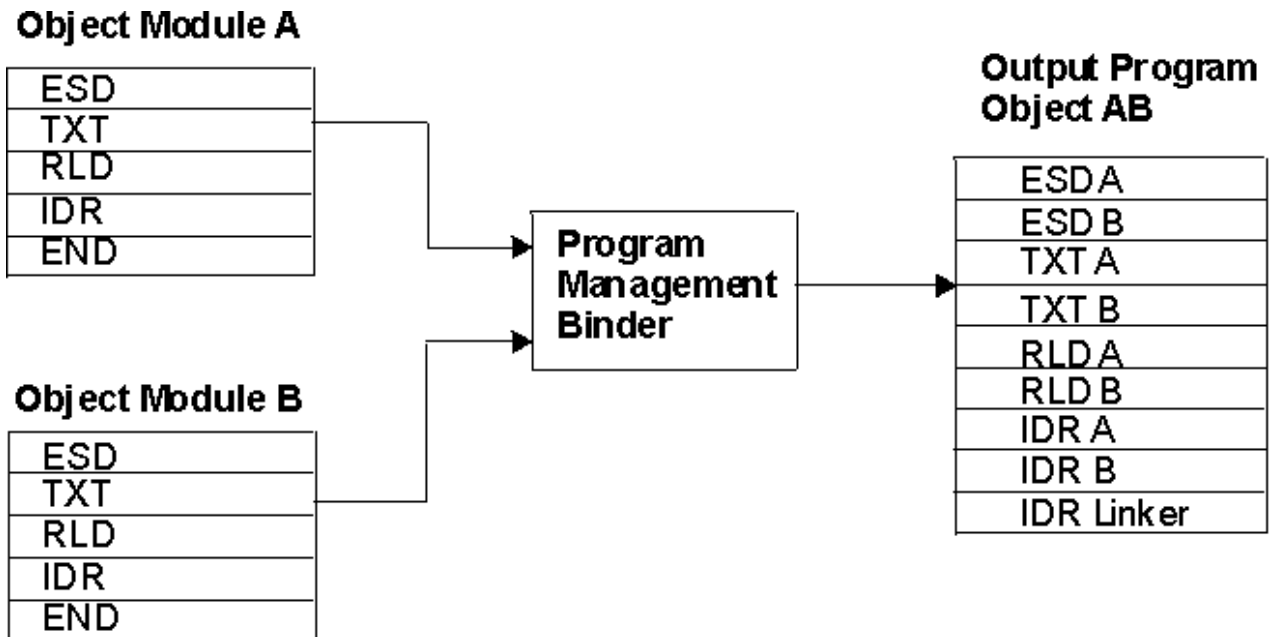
Object Module A

| ESD |
|---|
| TXT |
| RLD |
| IDR |
| END |

Program Management Binder

Output Program Object AB

| ESD A |
|---|
| ESD B |
| TXT A |
| TXT B |
| RLD A |
| RLD B |
| IDR A |
| IDR B |
| IDR Linker |

Object Module B

| ESD |
|---|
| TXT |
| RLD |
| IDR |
| END |